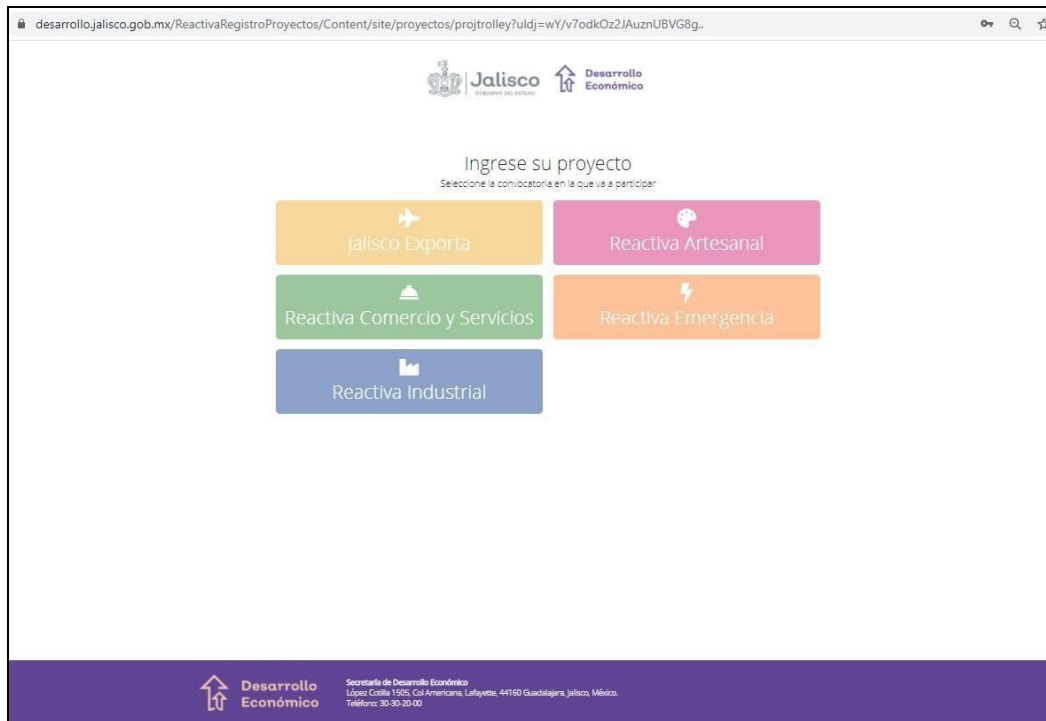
desarrollo.jalisco.gob.mx/ReactivaRegistroProyectos/Content/site/proyectos/projtrolley?uIdj=wY/v7odkOz2JAuznUBVG8g..

Jalisco GOBIERNO DEL ESTADO

Desarrollo Económico

Ingrese su proyecto

Seleccione la convocatoria en la que va a participar

Jalisco Exporta

Reactiva Artesanal

Reactiva Comercio y Servicios

Reactiva Emergencia

Reactiva Industrial

Desarrollo Económico

Secretaría de Desarrollo Económico
López Cotilla 1505, Col Americana, Lafayette, 44160 Guadalajara, Jalisco, México.
Teléfono: 30-30-20-00